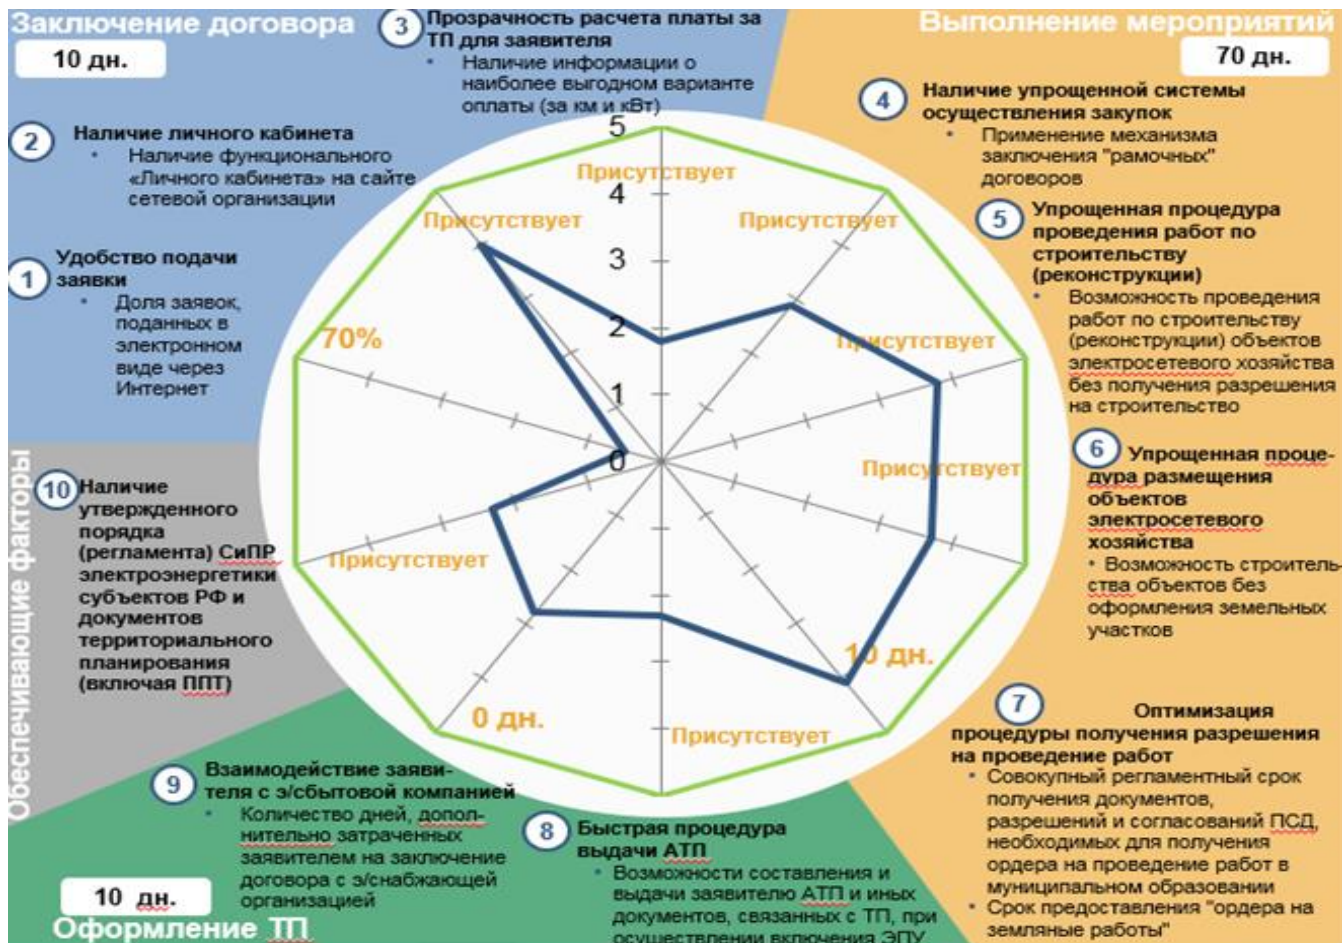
Заключение договора

10 дн.

3 Прозрачность расчета платы за ТП для заявителя
• Наличие информации о наиболее выгодном варианте оплаты (за км и кВт)

Выполнение мероприятий

70 дн.

2 Наличие личного кабинета
• Наличие функционального «Личного кабинета» на сайте сетевой организации

1 Удобство подачи заявки
• Доля заявок, поданных в электронном виде через Интернет

4 Наличие упрощенной системы осуществления закупок
• Применение механизма заключения "рамочных" договоров

5 Упрощенная процедура проведения работ по строительству (реконструкции)
• Возможность проведения работ по строительству (реконструкции) объектов электросетевого хозяйства без получения разрешения на строительство

5
4
3
2
1
0

Присутствует
Присутствует
Присутствует
Присутствует
Присутствует
Присутствует
Присутствует
70%
10 дн.
0 дн.

6 Упрощенная процедура размещения объектов электросетевого хозяйства
• Возможность строительства объектов без оформления земельных участков

Обеспечивающие факторы

10 Наличие утвержденного порядка (регламента) СиПР электроэнергетики субъектов РФ и документов территориального планирования (включая ППТ)

7 Оптимизация процедуры получения разрешения на проведение работ
• Совокупный регламентный срок получения документов, разрешений и согласований ПСД, необходимых для получения ордера на проведение работ в муниципальном образовании
• Срок предоставления "ордера на земляные работы"

9 Взаимодействие заявителя с э/сбытовой компанией
• Количество дней, дополнительно затраченных заявителем на заключение договора с э/снабжающей организацией

8 Быстрая процедура выдачи АТП
• Возможности составления и выдачи заявителю АТП и иных документов, связанных с ТП, при осуществлении включения ЭПУ

10 дн.

Оформление ТП